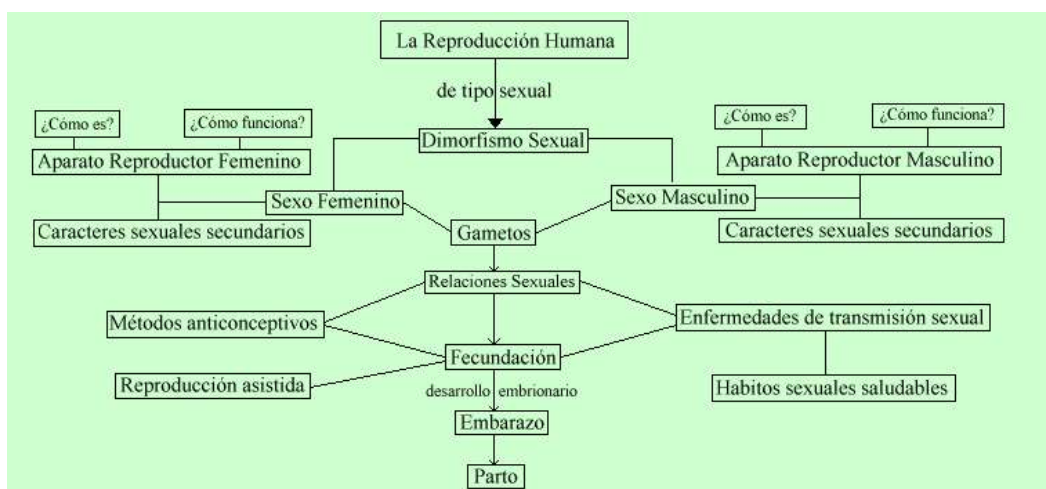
La Reproducción Humana

de tipo sexual

Dimorfismo Sexual

¿Cómo es?

¿Cómo funciona?

Aparato Reproductor Femenino

Sexo Femenino

Caracteres sexuales secundarios

¿Cómo es?

¿Cómo funciona?

Aparato Reproductor Masculino

Sexo Masculino

Caracteres sexuales secundarios

Gametos

Relaciones Sexuales

Métodos anticonceptivos

Enfermedades de transmisión sexual

Fecundación

Reproducción asistida

Habitos sexuales saludables

desarrollo embrionario

Embarazo

Parto